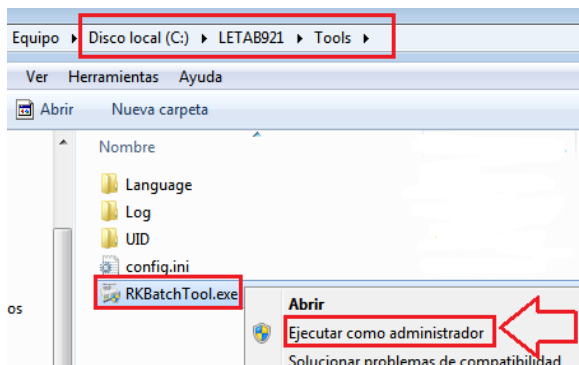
Equipo ▸ Disco local (C:) ▸ LETAB921 ▸ Tools ▸

Ver Herramientas Ayuda

Abrir Nueva carpeta

Nombre

Language
Log
UID
config.ini
RKBatchTool.exe

os

Abrir
Ejecutar como administrador
Solucionar problemas de compatibilidad